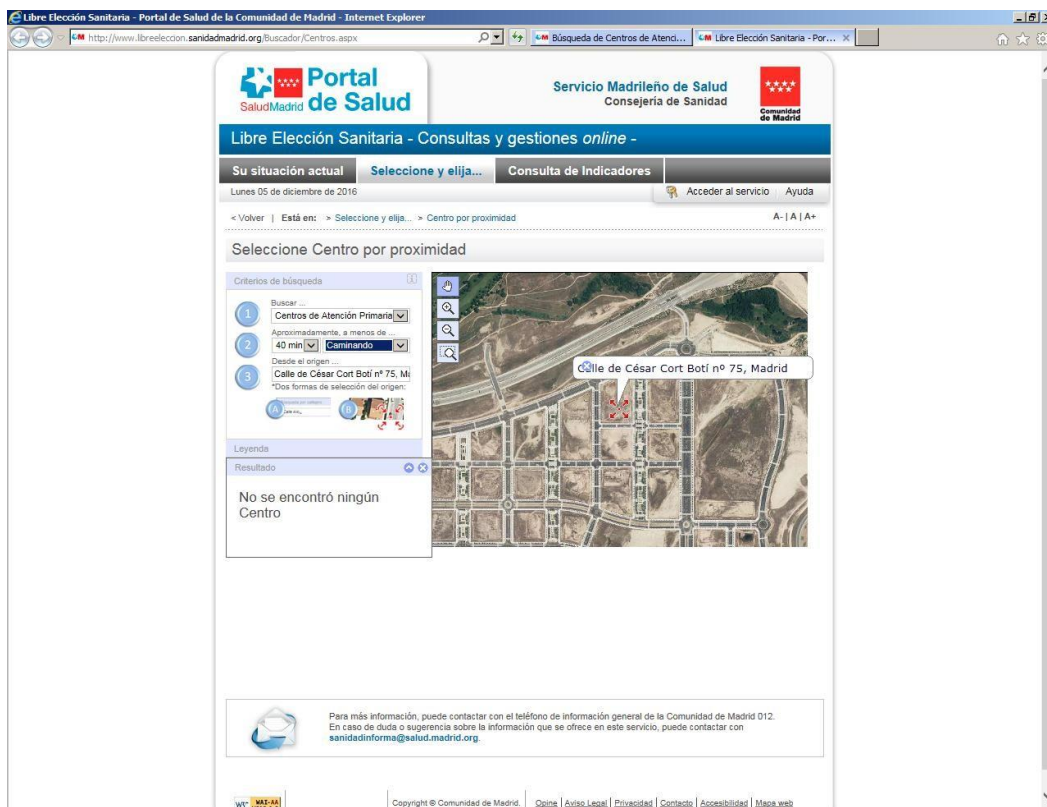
Libre Elección Sanitaria - Portal de Salud de la Comunidad de Madrid - Internet Explorer

http://www.libreeleccion.sanidadmadrid.org/Buscador/Centros.aspx

Búsqueda de Centros de Atenci...

Libre Elección Sanitaria - Por...

SaludMadrid Portal de Salud

Servicio Madrileño de Salud
Consejería de Sanidad

Comunidad de Madrid

Libre Elección Sanitaria - Consultas y gestiones online -

Su situación actual | Seleccione y elija... | Consulta de Indicadores

Lunes 05 de diciembre de 2016

Acceder al servicio | Ayuda

< Volver | Está en: > Seleccione y elija... > Centro por proximidad

A- | A | A+

Seleccione Centro por proximidad

Criterios de búsqueda

1 Buscar ...
Centros de Atención Primaria

2 Aproximadamente, a menos de ...
40 min Caminando

3 Desde el origen ...
Calle de César Cort Botí nº 75, Ma
*Dos formas de selección del origen:

A

B

Leyenda

Resultado

No se encontró ningún Centro

Calle de César Cort Botí nº 75, Madrid

Para más información, puede contactar con el teléfono de información general de la Comunidad de Madrid 012.
En caso de duda o sugerencia sobre la información que se ofrece en este servicio, puede contactar con sanidadinforma@salud.madrid.org.

W3C WAI-AA

Copyright © Comunidad de Madrid. | Opine | Aviso Legal | Privacidad | Contacto | Accesibilidad | Mapa web